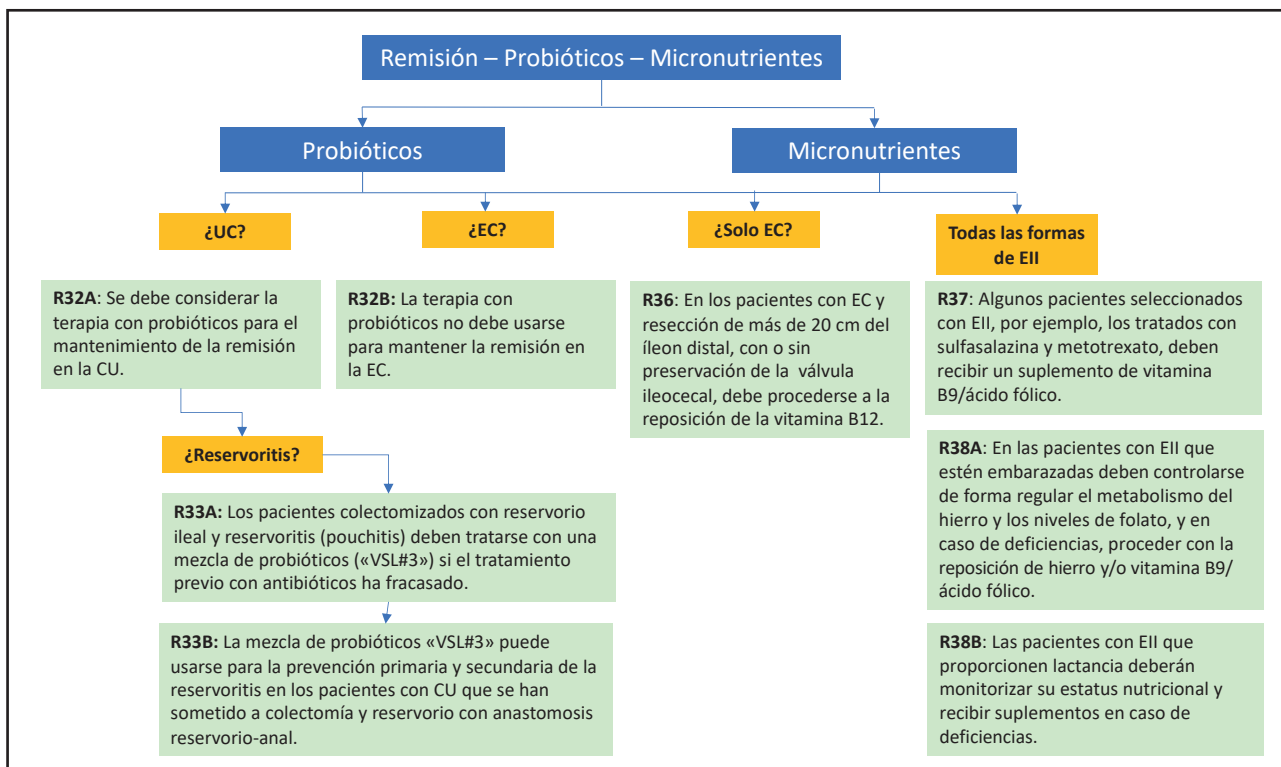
Remisión – Probióticos – Micronutrientes

Probióticos

Micronutrientes

¿UC?

¿EC?

¿Solo EC?

Todas las formas de EII

**R32A**: Se debe considerar la terapia con probióticos para el mantenimiento de la remisión en la CU.

**R32B:** La terapia con probióticos no debe usarse para mantener la remisión en la EC.

**R36**: En los pacientes con EC y resección de más de 20 cm del íleon distal, con o sin preservación de la válvula ileocecal, debe procederse a la reposición de la vitamina B12.

**R37**: Algunos pacientes seleccionados con EII, por ejemplo, los tratados con sulfasalazina y metotrexato, deben recibir un suplemento de vitamina B9/ácido fólico.

¿Reservoritis?

**R33A:** Los pacientes colectomizados con reservorio ileal y reservoritis (pouchitis) deben tratarse con una mezcla de probióticos («VSL#3») si el tratamiento previo con antibióticos ha fracasado.

**R38A**: En las pacientes con EII que estén embarazadas deben controlarse de forma regular el metabolismo del hierro y los niveles de folato, y en caso de deficiencias, proceder con la reposición de hierro y/o vitamina B9/ácido fólico.

**R33B:** La mezcla de probióticos «VSL#3» puede usarse para la prevención primaria y secundaria de la reservoritis en los pacientes con CU que se han sometido a colectomía y reservorio con anastomosis reservorio-anal.

**R38B**: Las pacientes con EII que proporcionen lactancia deberán monitorizar su estatus nutricional y recibir suplementos en caso de deficiencias.